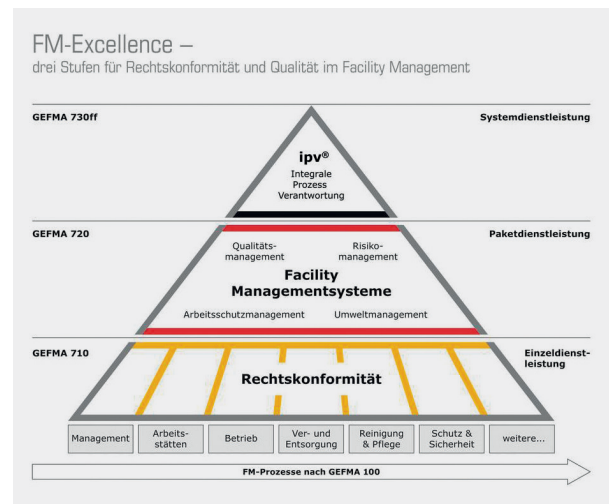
FM-Excellence –
drei Stufen für Rechtskonformität und Qualität im Facility Management

GEFMA 730ff

Systemdienstleistung

ipv®
Integrale Prozess Verantwortung

GEFMA 720

Paketdienstleistung

Qualitätsmanagement

Risikomanagement

Facility Managementsysteme

Arbeitsschutzmanagement

Umweltmanagement

GEFMA 710

Einzeldienstleistung

Rechtskonformität

| Management | Arbeitsstätten | Betrieb | Ver- und Entsorgung | Reinigung & Pflege | Schutz & Sicherheit | weitere... |
|---|---|---|---|---|---|---|

FM-Prozesse nach GEFMA 100